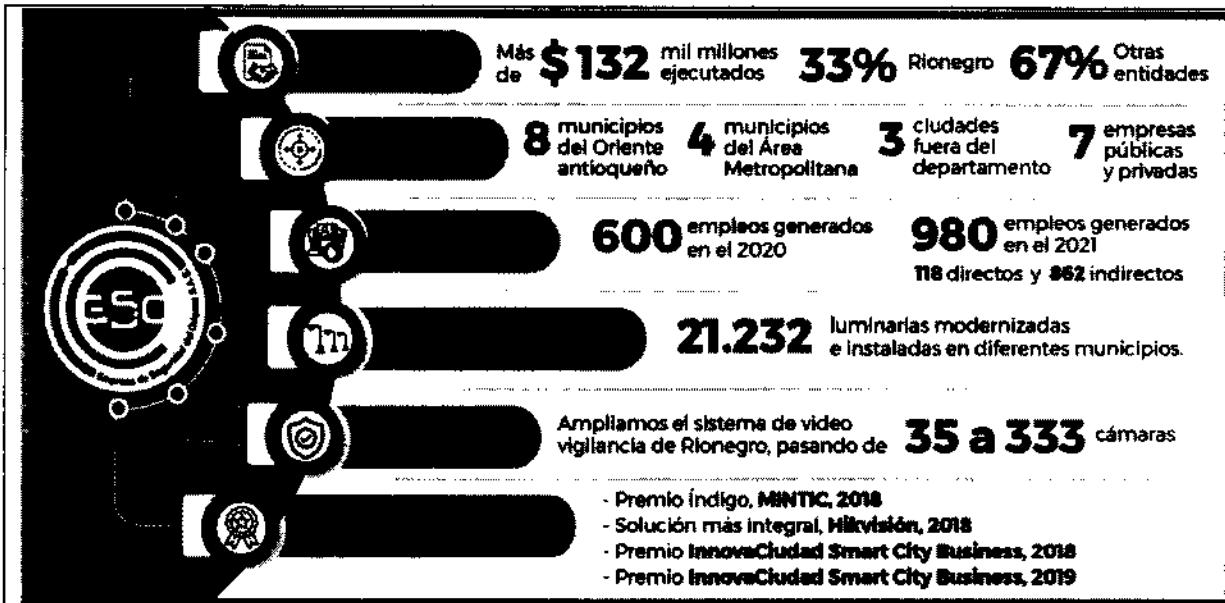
Más de $132 mil millones ejecutados 33% Rionegro 67% Otras entidades

8 municipios del Oriente antioqueño 4 municipios del Área Metropolitana 3 ciudades fuera del departamento 7 empresas públicas y privadas

600 empleos generados en el 2020 980 empleos generados en el 2021
118 directos y 862 indirectos

21.232 luminarias modernizadas e instaladas en diferentes municipios.

Ampliamos el sistema de video vigilancia de Rionegro, pasando de 35 a 333 cámaras

- Premio Índigo, MINTIC, 2018
- Solución más integral, Hikvisión, 2018
- Premio InnovaCiudad Smart City Business, 2018
- Premio InnovaCiudad Smart City Business, 2019

ESO